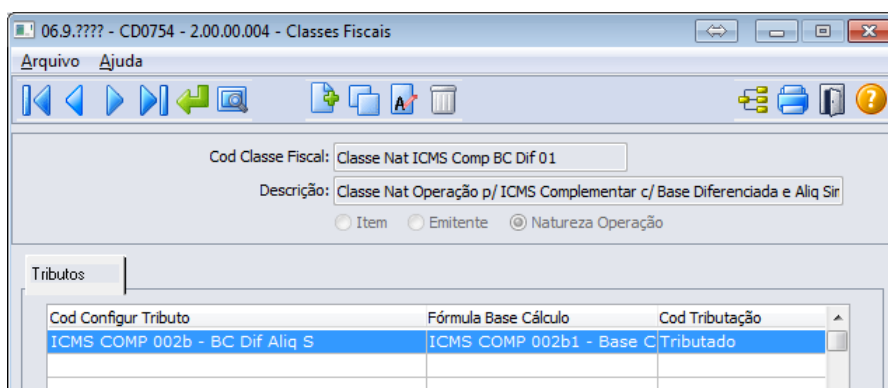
06.9.???? - CD0754 - 2.00.00.004 - Classes Fiscais

Arquivo Ajuda

Cod Classe Fiscal: Classe Nat ICMS Comp BC Dif 01

Descrição: Classe Nat Operação p/ ICMS Complementar c/ Base Diferenciada e Aliq Sir

Item Emitente Natureza Operação

Tributos

| Cod Configur Tributo | Fórmula Base Cálculo | Cod Tributação |
|---|---|---|
| ICMS COMP 002b - BC Dif Aliq S | ICMS COMP 002b1 - Base C | Tributado |